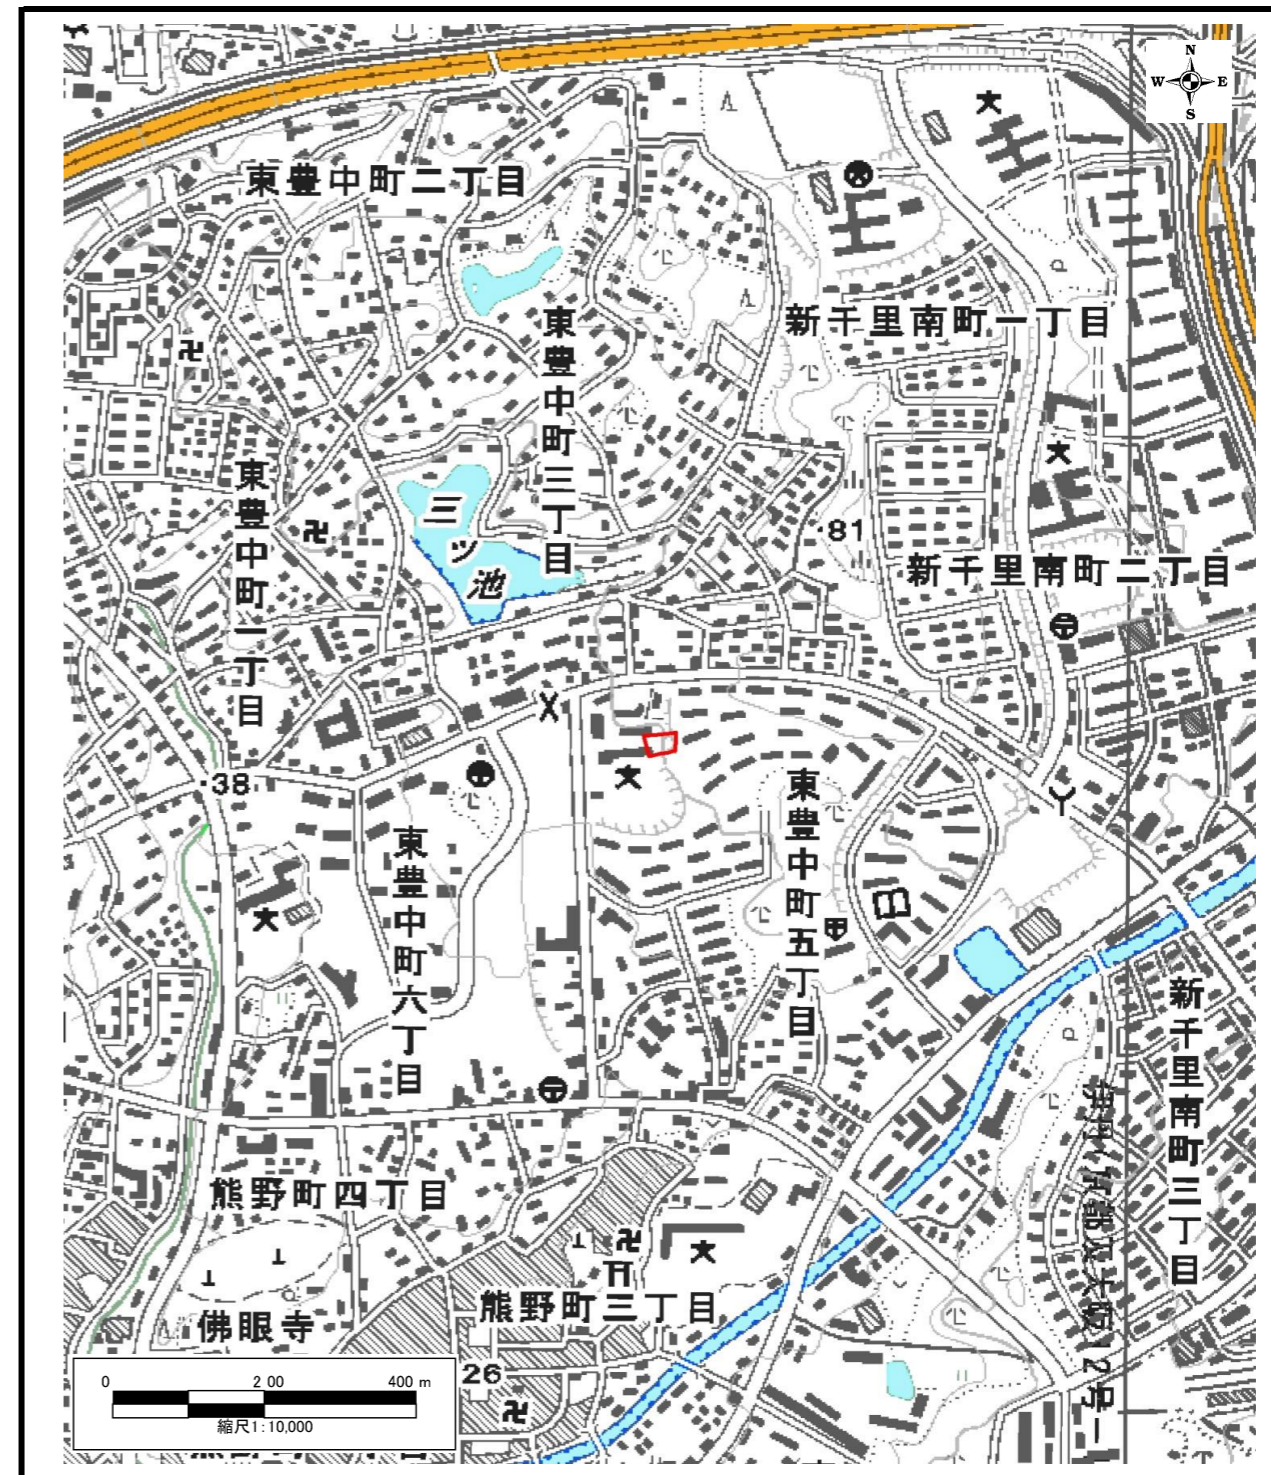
N
W
E
S

東豊中町二丁目

新千里南町一丁目

東豊中町三丁目

東豊中町一丁目

三ツ池

81

新千里南町二丁目

38

東豊中町六丁目

東豊中町五丁目

新千里南町三丁目

伊丹/大阪大阪12号ー

熊野町四丁目

佛眼寺

熊野町三丁目

26

0
200
400 m
縮尺1:10,000